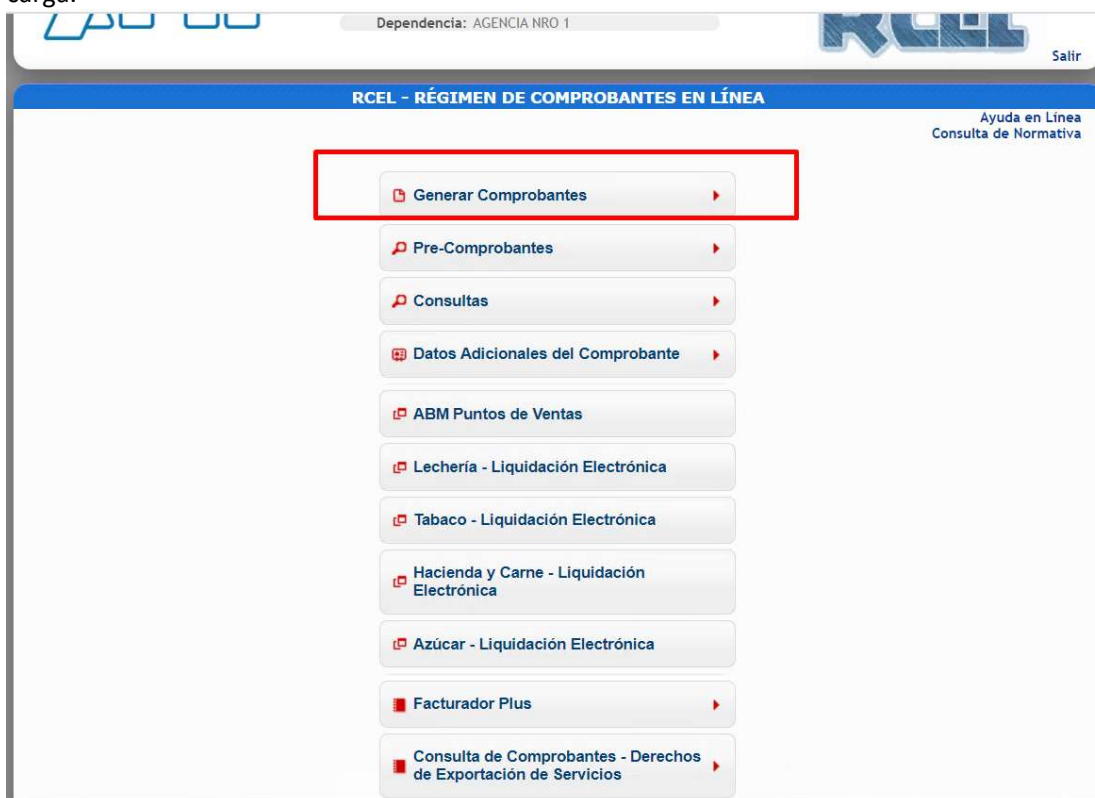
carga.

Dependencia: AGENCIA NRO 1

Salir

RCEL - RÉGIMEN DE COMPROBANTES EN LÍNEA

Ayuda en Línea
Consulta de Normativa

Generar Comprobantes

Pre-Comprobantes

Consultas

Datos Adicionales del Comprobante

ABM Puntos de Ventas

Lechería - Liquidación Electrónica

Tabaco - Liquidación Electrónica

Hacienda y Carne - Liquidación Electrónica

Azúcar - Liquidación Electrónica

Facturador Plus

Consulta de Comprobantes - Derechos de Exportación de Servicios